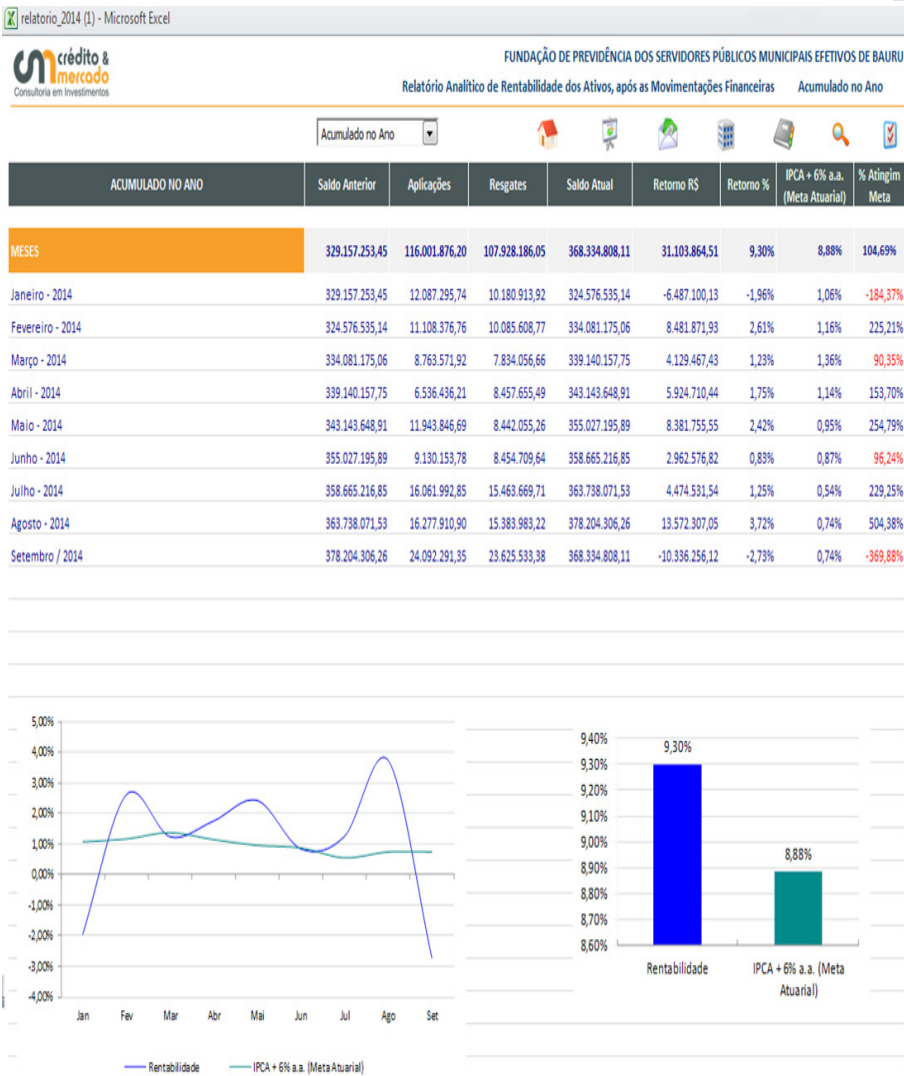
relatorio_2014 (1) - Microsoft Excel

crédito & mercado
Consultoria em Investimentos

FUNDAÇÃO DE PREVIDÊNCIA DOS SERVIDORES PÚBLICOS MUNICIPAIS EFETIVOS DE BAURU
Relatório Analítico de Rentabilidade dos Ativos, após as Movimentações Financeiras Acumulado no Ano

Acumulado no Ano

| ACUMULADO NO ANO | Saldo Anterior | Aplicações | Resgates | Saldo Atual | Retorno R$ | Retorno % | IPCA + 6% a.a. (Meta Atuarial) | % Atingim Meta |
|---|---|---|---|---|---|---|---|---|
| MESES | 329.157.253,45 | 116.001.876,20 | 107.928.186,05 | 368.334.808,11 | 31.103.864,51 | 9,30% | 8,88% | 104,69% |
| Janeiro - 2014 | 329.157.253,45 | 12.087.295,74 | 10.180.913,92 | 324.576.535,14 | -6.487.100,13 | -1,96% | 1,06% | -184,37% |
| Fevereiro - 2014 | 324.576.535,14 | 11.108.376,76 | 10.085.608,77 | 334.081.175,06 | 8.481.871,93 | 2,61% | 1,16% | 225,21% |
| Março - 2014 | 334.081.175,06 | 8.763.571,92 | 7.834.056,66 | 339.140.157,75 | 4.129.467,43 | 1,23% | 1,36% | 90,35% |
| Abril - 2014 | 339.140.157,75 | 6.536.436,21 | 8.457.655,49 | 343.143.648,91 | 5.924.710,44 | 1,75% | 1,14% | 153,70% |
| Maio - 2014 | 343.143.648,91 | 11.943.846,69 | 8.442.055,26 | 355.027.195,89 | 8.381.755,55 | 2,42% | 0,95% | 254,79% |
| Junho - 2014 | 355.027.195,89 | 9.130.153,78 | 8.454.709,64 | 358.665.216,85 | 2.962.576,82 | 0,83% | 0,87% | 96,24% |
| Julho - 2014 | 358.665.216,85 | 16.061.992,85 | 15.463.669,71 | 363.738.071,53 | 4.474.531,54 | 1,25% | 0,54% | 229,25% |
| Agosto - 2014 | 363.738.071,53 | 16.277.910,90 | 15.383.983,22 | 378.204.306,26 | 13.572.307,05 | 3,72% | 0,74% | 504,38% |
| Setembro / 2014 | 378.204.306,26 | 24.092.291,35 | 23.625.533,38 | 368.334.808,11 | -10.336.256,12 | -2,73% | 0,74% | -369,88% |

5,00%
4,00%
3,00%
2,00%
1,00%
0,00%
-1,00%
-2,00%
-3,00%
-4,00%
Jan Fev Mar Abr Mai Jun Jul Ago Set
Rentabilidade IPCA + 6% a.a. (Meta Atuarial)

9,40%
9,30%
9,20%
9,10%
9,00%
8,90%
8,80%
8,70%
8,60%
9,30%
8,88%
Rentabilidade
IPCA + 6% a.a. (Meta Atuarial)